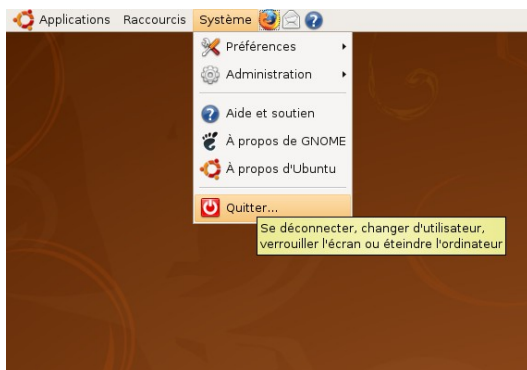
Applications Raccourcis Système

Préférences
Administration
Aide et soutien
À propos de GNOME
À propos d'Ubuntu
Quitter...

Se déconnecter, changer d'utilisateur, verrouiller l'écran ou éteindre l'ordinateur